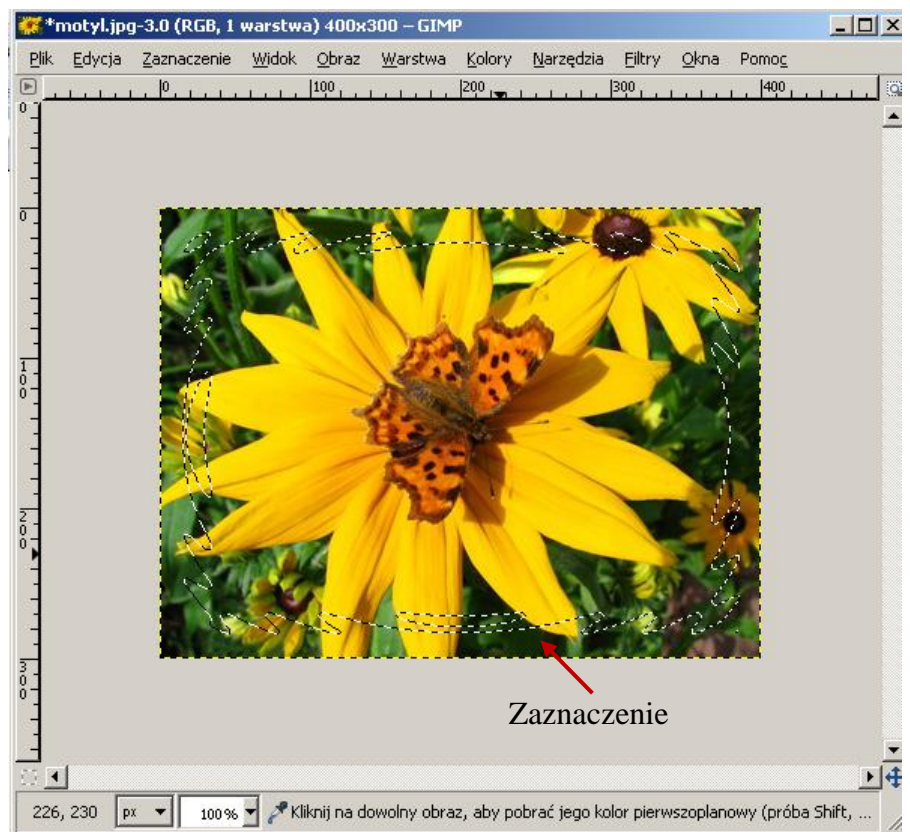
*motyl.jpg-3.0 (RGB, 1 warstwa) 400x300 – GIMP

Plik Edycja Zaznaczenie Widok Obraz Warstwa Kolory Narzędzia Filtry Okna Pomoc

0 100 200 300 400

0

0

100

200

300

Zaznaczenie

226, 230 px 100% Kliknij na dowolny obraz, aby pobrać jego kolor pierwszoplanowy (próba Shift, ...